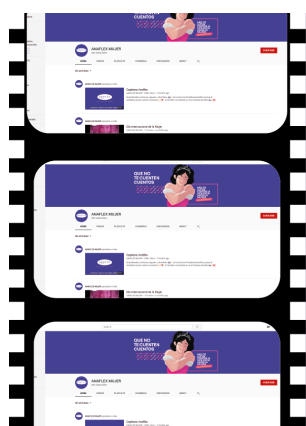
CUENTOS

ANAFLEX MUJER

SUSCRIBIRSE

INICIO VIDEOS PLAYLISTS COMUNIDAD CANALES MÁS INFO

Capturas Anaflex

Día internacional de la Mujer

QUE NO TE CUENTEN CUENTOS

ANAFLEX MUJER

SUSCRIBIRSE

INICIO VIDEOS PLAYLISTS COMUNIDAD CANALES MÁS INFO

Capturas Anaflex

Día internacional de la Mujer

QUE NO TE CUENTEN CUENTOS

ANAFLEX MUJER

SUSCRIBIRSE

INICIO VIDEOS PLAYLISTS COMUNIDAD CANALES MÁS INFO

Capturas Anaflex